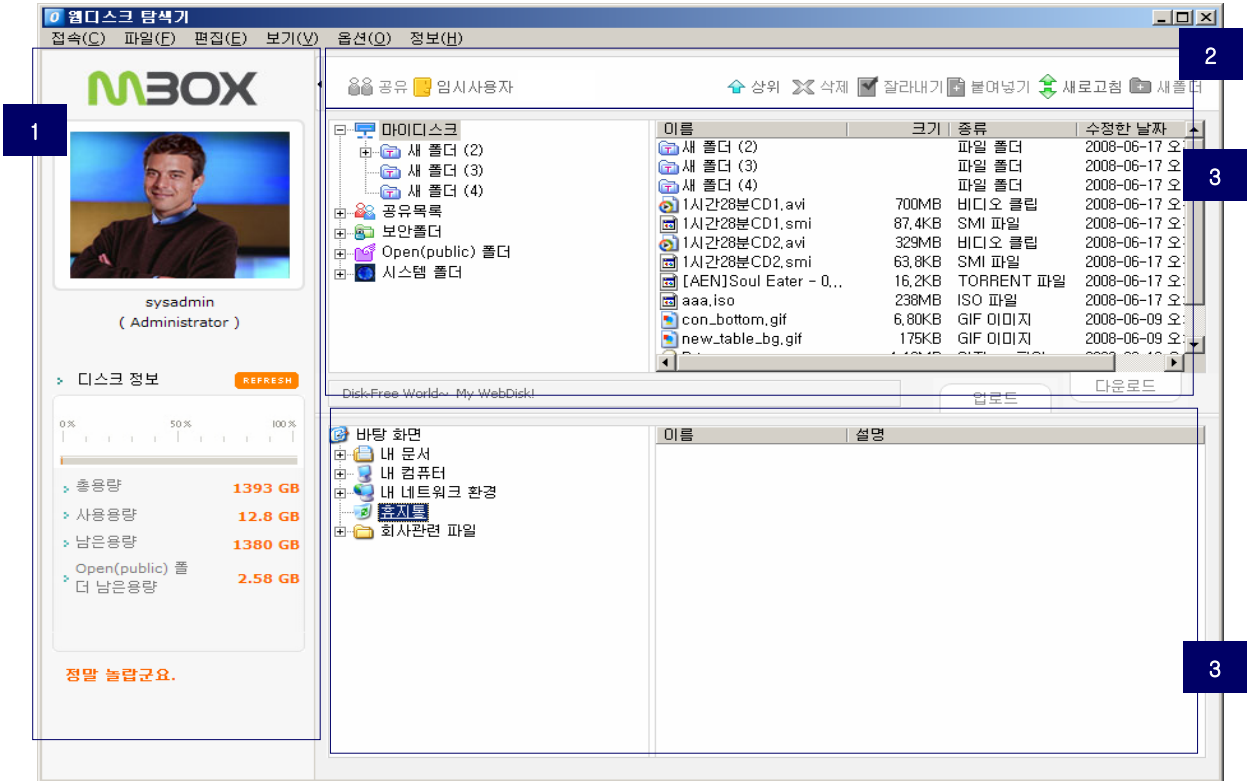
웹디스크 탐색기

접속(C) 파일(F) 편집(E) 보기(V) 옵션(O) 정보(H)

MBOX

1

sysadmin
( Administrator )

디스크 정보 REFRESH

0% 50% 100%

총용량 1393 GB
사용용량 12.8 GB
남은용량 1380 GB
Open(public) 폴더 남은용량 2.58 GB

정말 놀랍군요.

2

공유 임시사용자

상위 삭제 잘라내기 붙여넣기 새로고침 새폴더

3

마이디스크
새 폴더 (2)
새 폴더 (3)
새 폴더 (4)
공유목록
보안폴더
Open(public) 폴더
시스템 폴더

| 이름 | 크기 | 종류 | 수정한 날짜 |
|---|---|---|---|
| 새 폴더 (2) | | 파일 폴더 | 2008-06-17 오 |
| 새 폴더 (3) | | 파일 폴더 | 2008-06-17 오 |
| 새 폴더 (4) | | 파일 폴더 | 2008-06-17 오 |
| 1시간28분CD1.avi | 700MB | 비디오 클립 | 2008-06-17 오 |
| 1시간28분CD1.smi | 87.4KB | SMI 파일 | 2008-06-17 오 |
| 1시간28분CD2.avi | 329MB | 비디오 클립 | 2008-06-17 오 |
| 1시간28분CD2.smi | 63.8KB | SMI 파일 | 2008-06-17 오 |
| [AEN]Soul Eater - 0... | 16.2KB | TORRENT 파일 | 2008-06-17 오 |
| aaa.iso | 238MB | ISO 파일 | 2008-06-17 오 |
| con_bottom.gif | 6.80KB | GIF 이미지 | 2008-06-09 오 |
| new_table_bg.gif | 175KB | GIF 이미지 | 2008-06-09 오 |

Disk-Free World~ My WebDisk!

업로드 다운로드

3

바탕 화면
내 문서
내 컴퓨터
내 네트워크 환경
휴지통
회사관련 파일

| 이름 | 설명 |
|---|---|